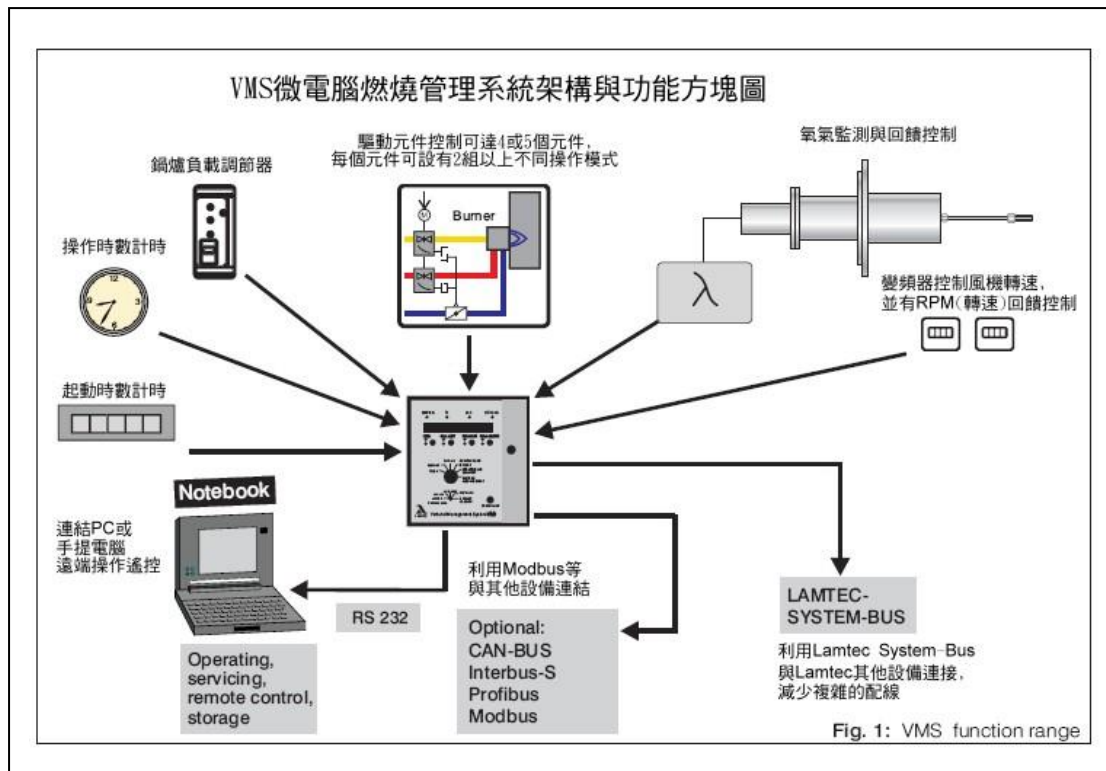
VMS微電腦燃燒管理系統架構與功能方塊圖

驅動元件控制可達4或5個元件，每個元件可設有2組以上不同操作模式

氧氣監測與回饋控制

鍋爐負載調節器

Burner

操作時數計時

$\lambda$

變頻器控制風機轉速，並有RPM(轉速)回饋控制

起動時數計時

Notebook

連結PC或手提電腦遠端操作遙控

利用Modbus等與其他設備連結

RS 232

LAMTEC-SYSTEM-BUS

利用Lamtec System-Bus與Lamtec其他設備連接，減少複雜的配線

Operating, servicing, remote control, storage

Optional:
CAN-BUS
Interbus-S
Profibus
Modbus

Fig. 1: VMS function range